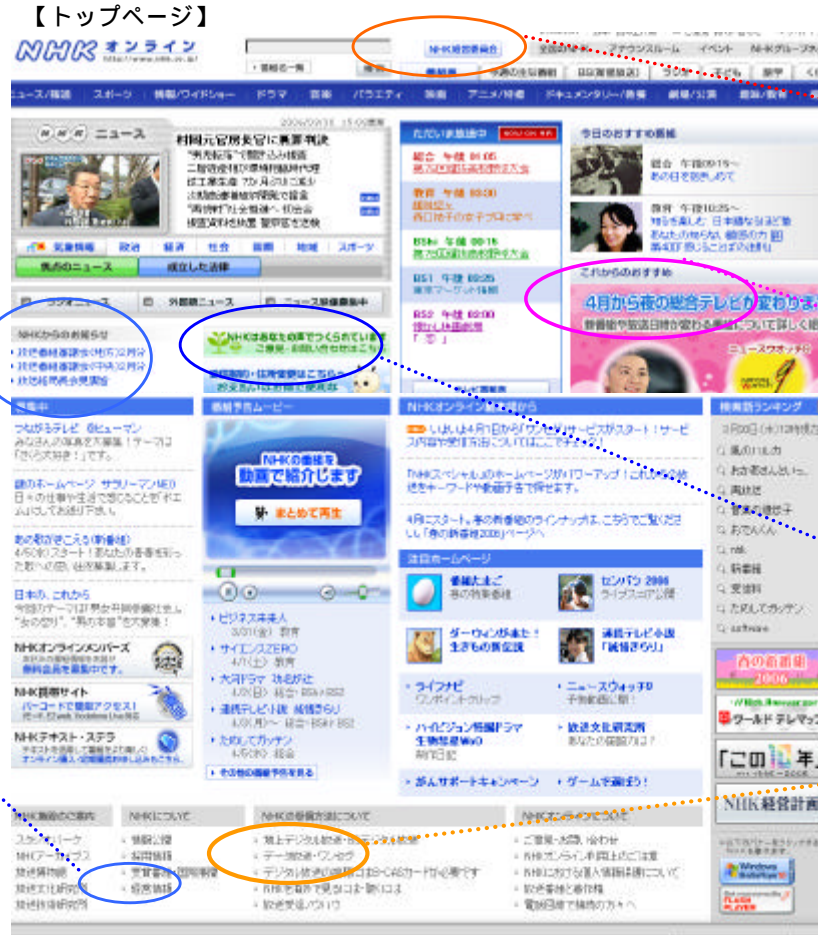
【トップページ】

NHKオンライン http://www.nhk.or.jp/

番組名一覧 検索

NHK経営委員会

ニュース/報道 スポーツ 情報/ワイドショー ドラマ 音楽 バラエティ 映画 アニメ/特撮 ドキュメンタリー/教養 劇場/公演 趣味/教育

NHKニュース

村岡元官房長官に無罪判決

ただいま放送中

今日のおすすめ番組

これからのおすすめ

4月から夜の総合テレビが変わります

ニュースウオッチ9

気象情報 政治 経済 社会 国際 地域 スポーツ

焦点のニュース 成立した法律

NHKからのお知らせ

NHKはみなさまの受信料でつくられています

番組予告ムービー

NHKの番組を動画で紹介します

まとめて再生

NHKオンラインの新着から

注目ホームページ

検索語ランキング

NHKオンラインメンバーズ

NHK携帯サイト

NHKテキスト・ステラ

ビジネス英会話

サイエンスZERO

大河ドラマ 功名が辻

連続テレビ小説 純情きらり

ためしてガッテン

その他の番組予告を見る

ライフナビ

ニュースウォッチ9

ハイビジョン特集ドラマ

放送文化研究所

がんサポートキャンペーン

ゲームで遊ぼう!

春の新番組 2006

ワールドデレマップ

「この1年」

NHK経営計画

Windows Media Player

FLASH PLAYER

NHK施設のご案内

NHKについて

NHKの受信方法について

NHKオンラインについて

地上デジタル放送・BSデジタル放送

データ放送・ワンセグ

経営情報

ご意見・お問い合わせ

NHKオンライン利用上のご注意

放送文化研究所

放送技術研究所